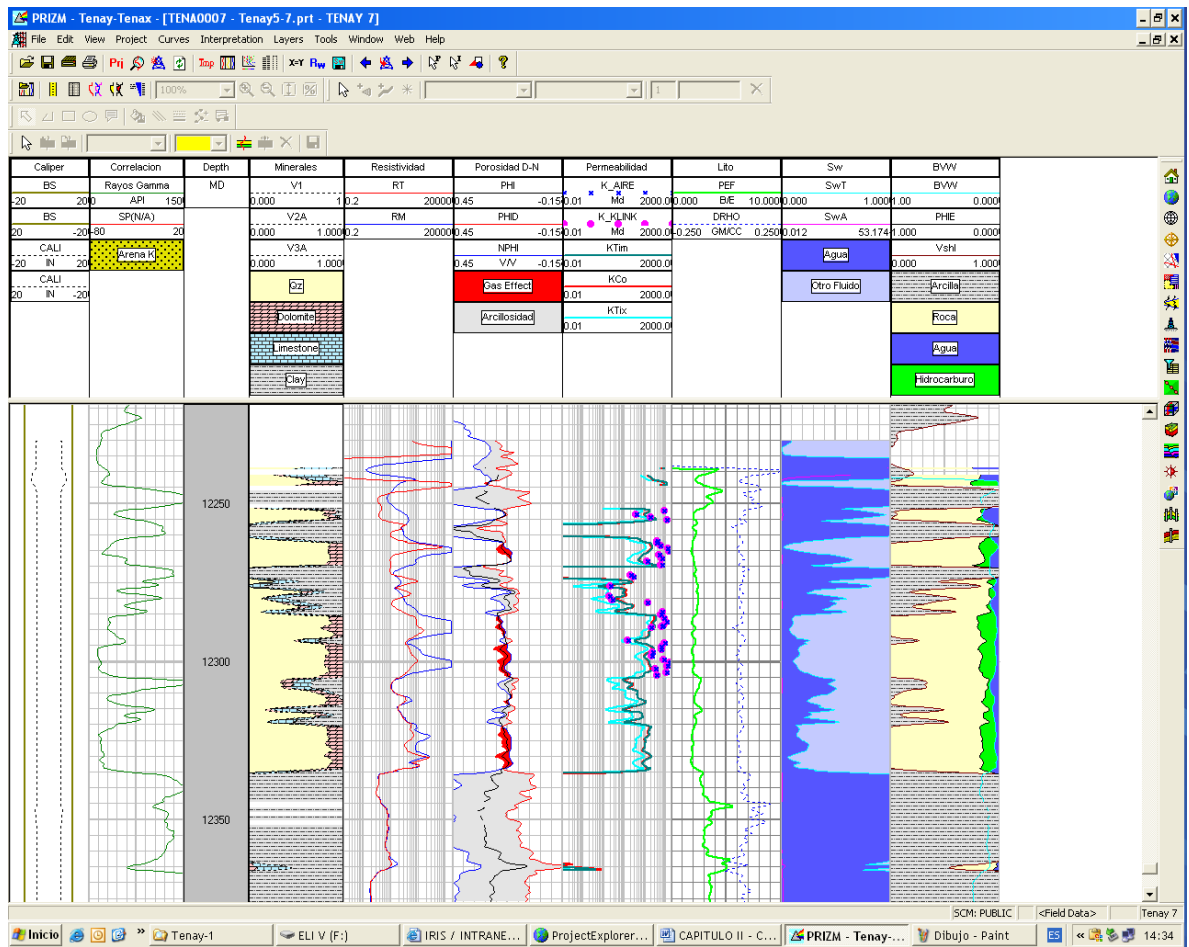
PRIZM - Tenay-Tenax - [TENA0007 - Tenay5-7.prt - TENAY 7]

File Edit View Project Curves Interpretation Layers Tools Window Web Help

Pri Tmp X-Y Rw

100%

1

| Caliper | Correlacion | Depth | Minerales | Resistividad | Porosidad D-N | Permeabilidad | Lito | Sw | BVW |
|---|---|---|---|---|---|---|---|---|---|
| BS | Rayos Gamma | MD | V1 | RT | PHI | K_AIRE | PEF | SwT | BVW |
| -20 20 | API 150 | | 0.000 1.000 | 0.2 20000 | 0.45 -0.15 | 0.01 Md 2000.0 | 0.000 B/E 10.000 | 0.000 1.000 | 1.00 0.000 |
| BS | SP(N/A) | | V2A | RM | PHID | K_KLINK | DRHO | SwA | PHIE |
| 20 -20 | -80 20 | | 0.000 1.000 | 0.2 20000 | 0.45 -0.15 | 0.01 Md 2000.0 | -0.250 GM/CC 0.250 | 0.012 53.174 | 1.000 0.000 |
| CALI | Arena K | | V3A | | NPHI | KTim | | Agua | Vshl |
| -20 IN 20 | | | 0.000 1.000 | | 0.45 V/V -0.15 | 0.01 2000.0 | | | 0.000 1.000 |
| CALI | | | Qz | | Gas Effect | KCo | | Otro Fluido | Arcilla |
| 20 IN -20 | | | | | | 0.01 2000.0 | | | |
| | | | Dolomite | | Arcillosidad | KTix | | | Roca |
| | | | | | | 0.01 2000.0 | | | |
| | | | Limestone | | | | | | Agua |
| | | | Clay | | | | | | Hidrocarburo |

12250

12300

12350

SCM: PUBLIC <Field Data> Tenay 7

Inicio Tenay-1 ELI V (F:) IRIS / INTRANE... ProjectExplorer... CAPITULO II - C... PRIZM - Tenay-... Dibujo - Paint ES 14:34